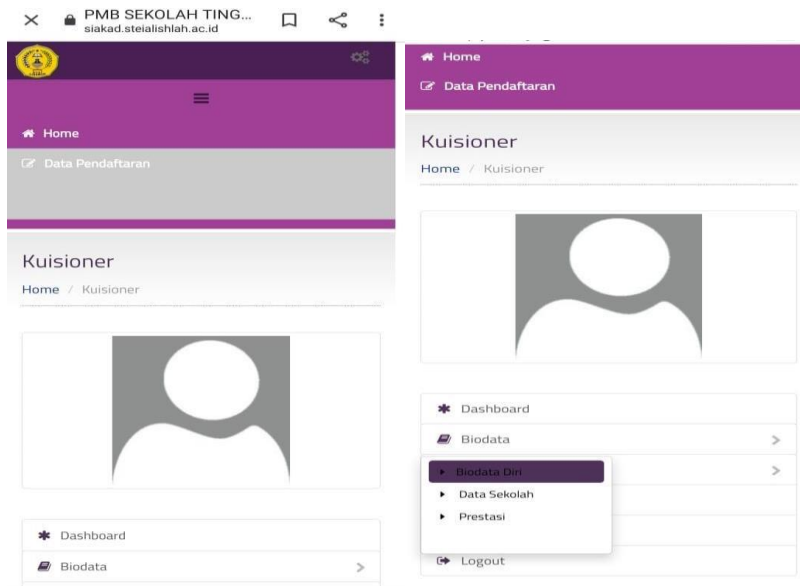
PMB SEKOLAH TING...
siakad.steialishlah.ac.id

Home
Data Pendaftaran

Kuisioner
Home / Kuisioner

Dashboard
Biodata

Home
Data Pendaftaran

Kuisioner
Home / Kuisioner

Dashboard
Biodata >
>
Biodata Diri
Data Sekolah
Prestasi
Logout